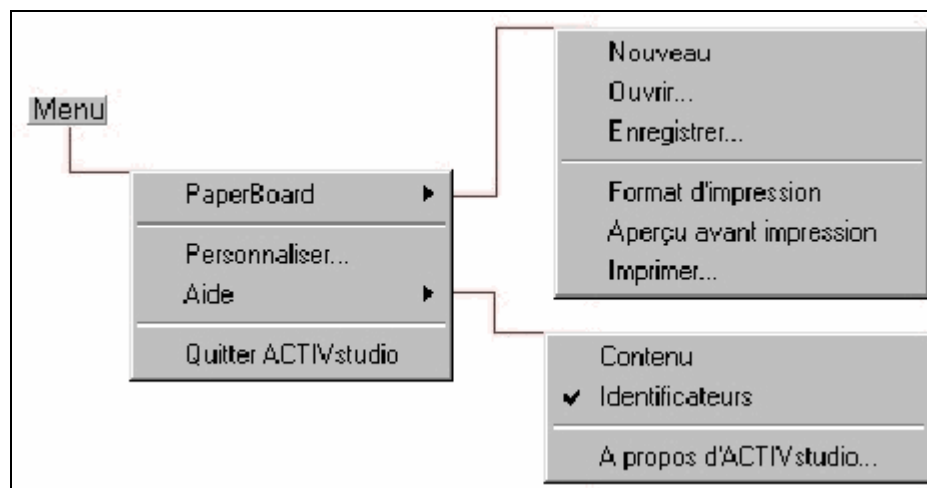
Menu

PaperBoard
Personnaliser...
Aide
Quitter ACTIVstudio

Nouveau
Ouvrir...
Enregistrer...
Format d'impression
Aperçu avant impression
Imprimer...

Contenu
✔ Identificateurs
A propos d'ACTIVstudio...